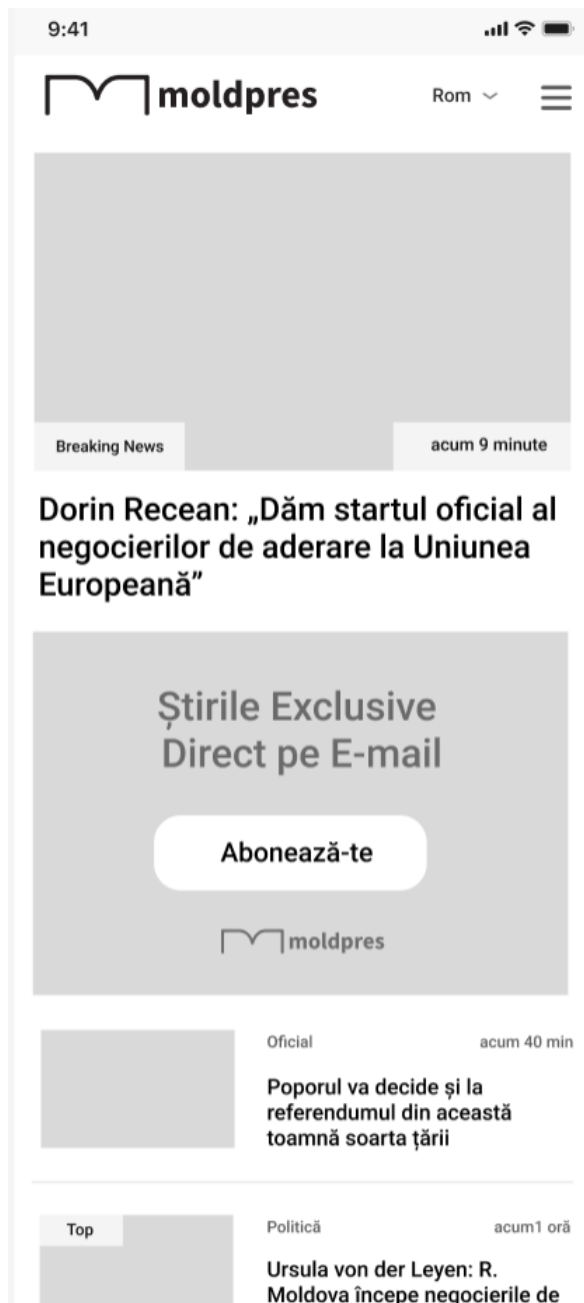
9:41

moldpres

Rom

Breaking News

acum 9 minute

Dorin Recean: „Dăm startul oficial al negocierilor de aderare la Uniunea Europeană”

Știrile Exclusive Direct pe E-mail

Abonează-te

moldpres

Oficial

acum 40 min

Poporul va decide și la referendumul din această toamnă soarta țării

Top

Politică

acum1 oră

Ursula von der Leyen: R. Moldova începe negocierile de